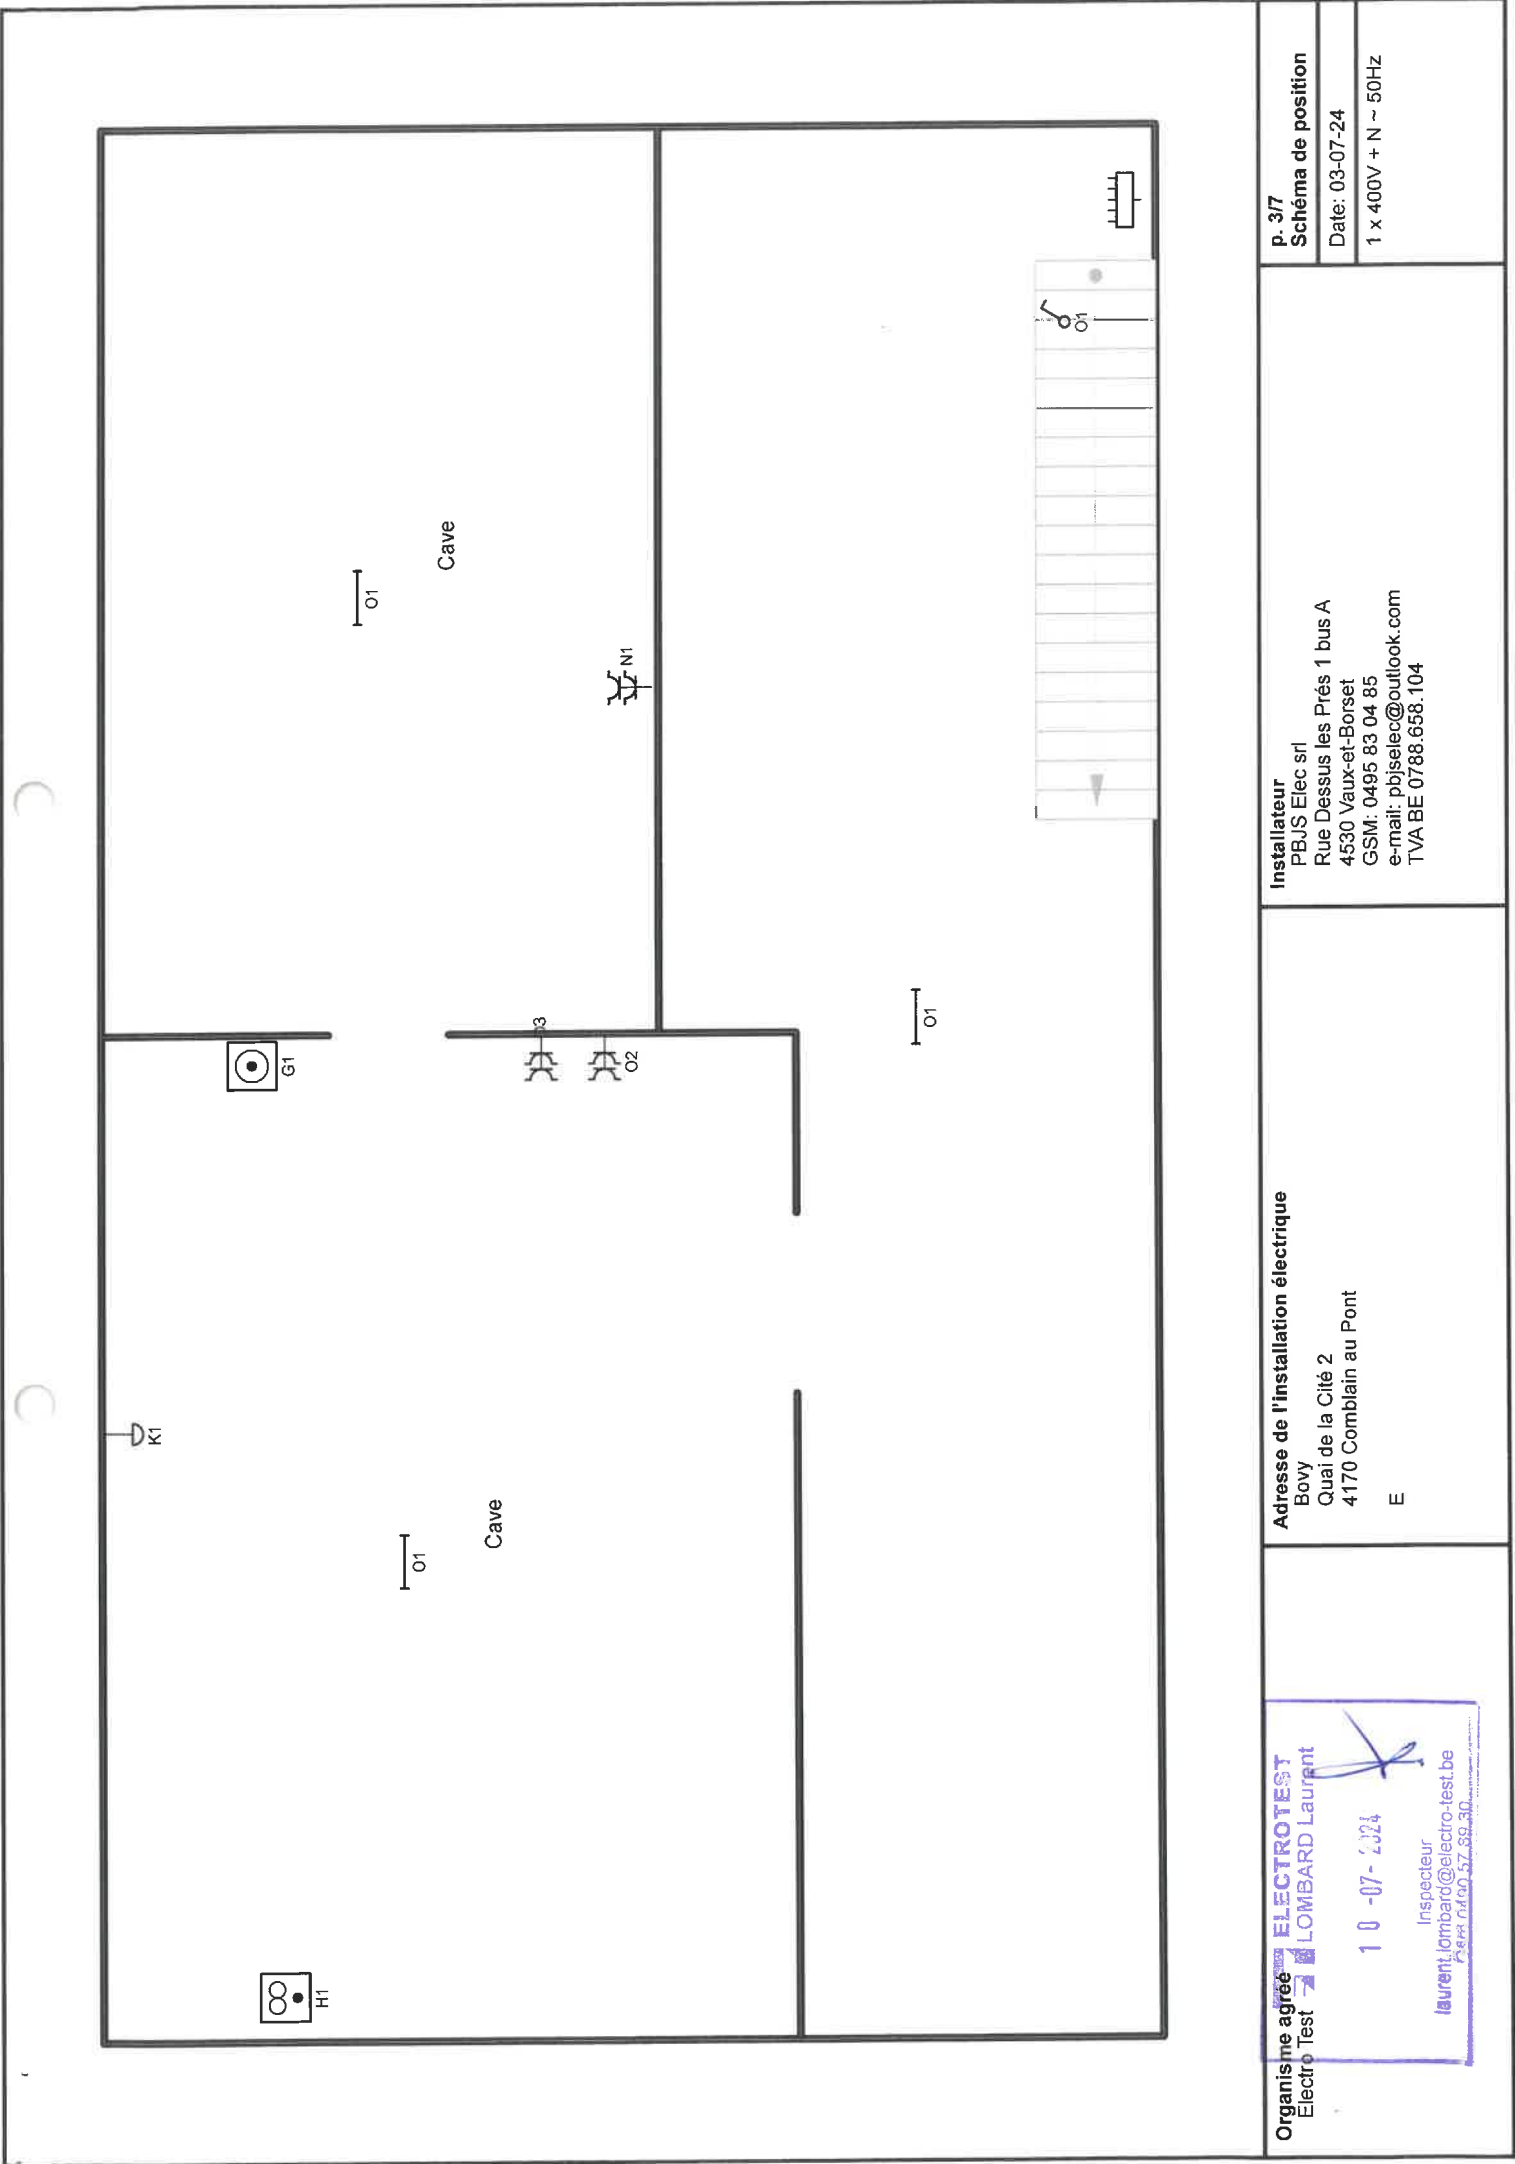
p. 3/7
Schéma de position

Date: 03-07-24

1 x 400V + N ~ 50Hz

Installateur
PBJS Elec srl
Rue Dessus les Prés 1 bus A
4530 Vaux-et-Borset
GSM: 0495 83 04 85
e-mail: pbjselec@outlook.com
TVA BE 0788.658.104

Adresse de l'installation électrique
Bovy
Quai de la Cité 2
4170 Comblain au Pont

E

Organisme agréé
Electro Test

ELECTROTEST
LOMBARD Laurent
10-07-2024
Inspecteur
laurent.lombard@electro-test.be
Gsm 0490 57 39 30

Cave

O1

N1

G1

3

O2

O1

O1

K1

Cave

O1

H1